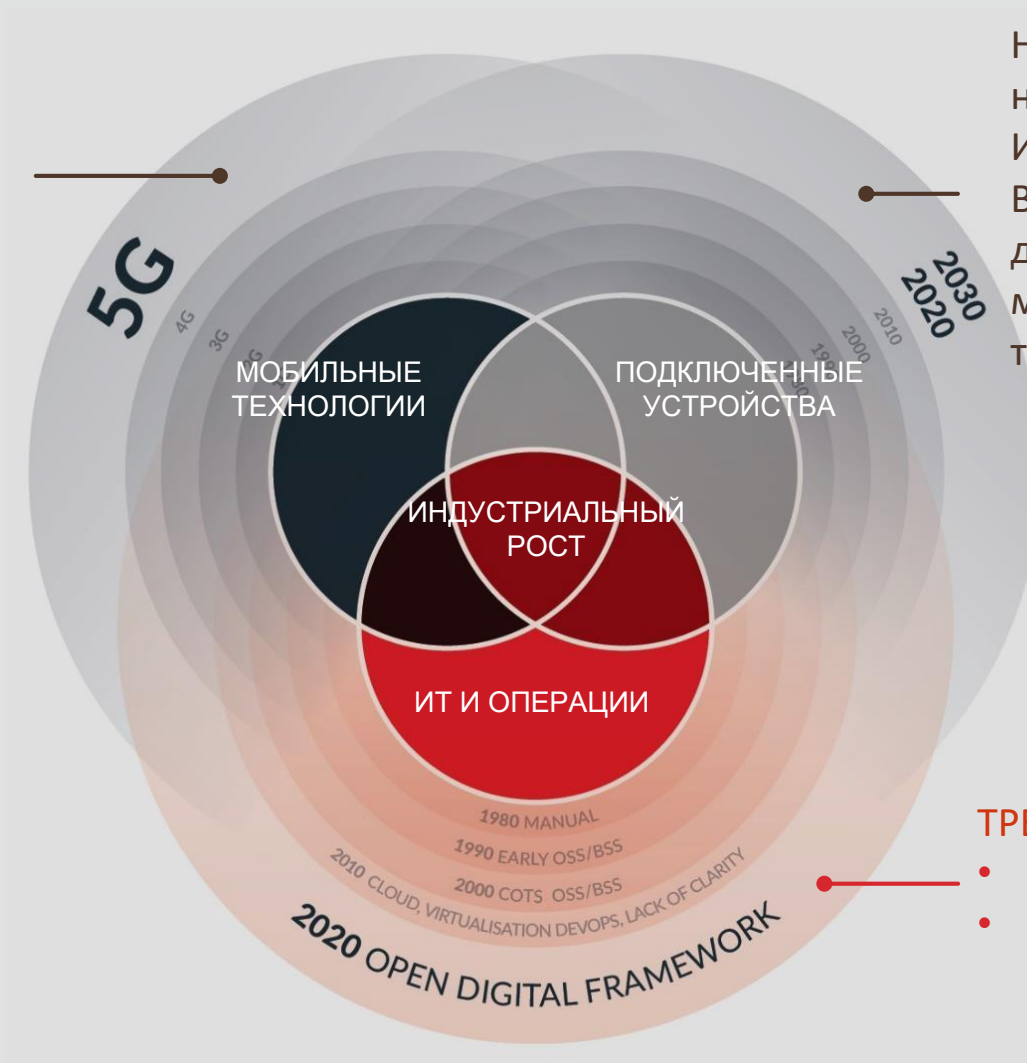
5G
4G
3G
2G

2030
2020
2010
2000
1990
1980

Н
н
И
В
д
м
т

МОБИЛЬНЫЕ ТЕХНОЛОГИИ

ПОДКЛЮЧЕННЫЕ УСТРОЙСТВА

ИНДУСТРИАЛЬНЫЙ РОСТ

ИТ И ОПЕРАЦИИ

1980 MANUAL
1990 EARLY OSS/BSS
2000 COTS OSS/BSS
2010 CLOUD, VIRTUALISATION DEVOPS, LACK OF CLARITY
2020 OPEN DIGITAL FRAMEWORK

ТР
•
•